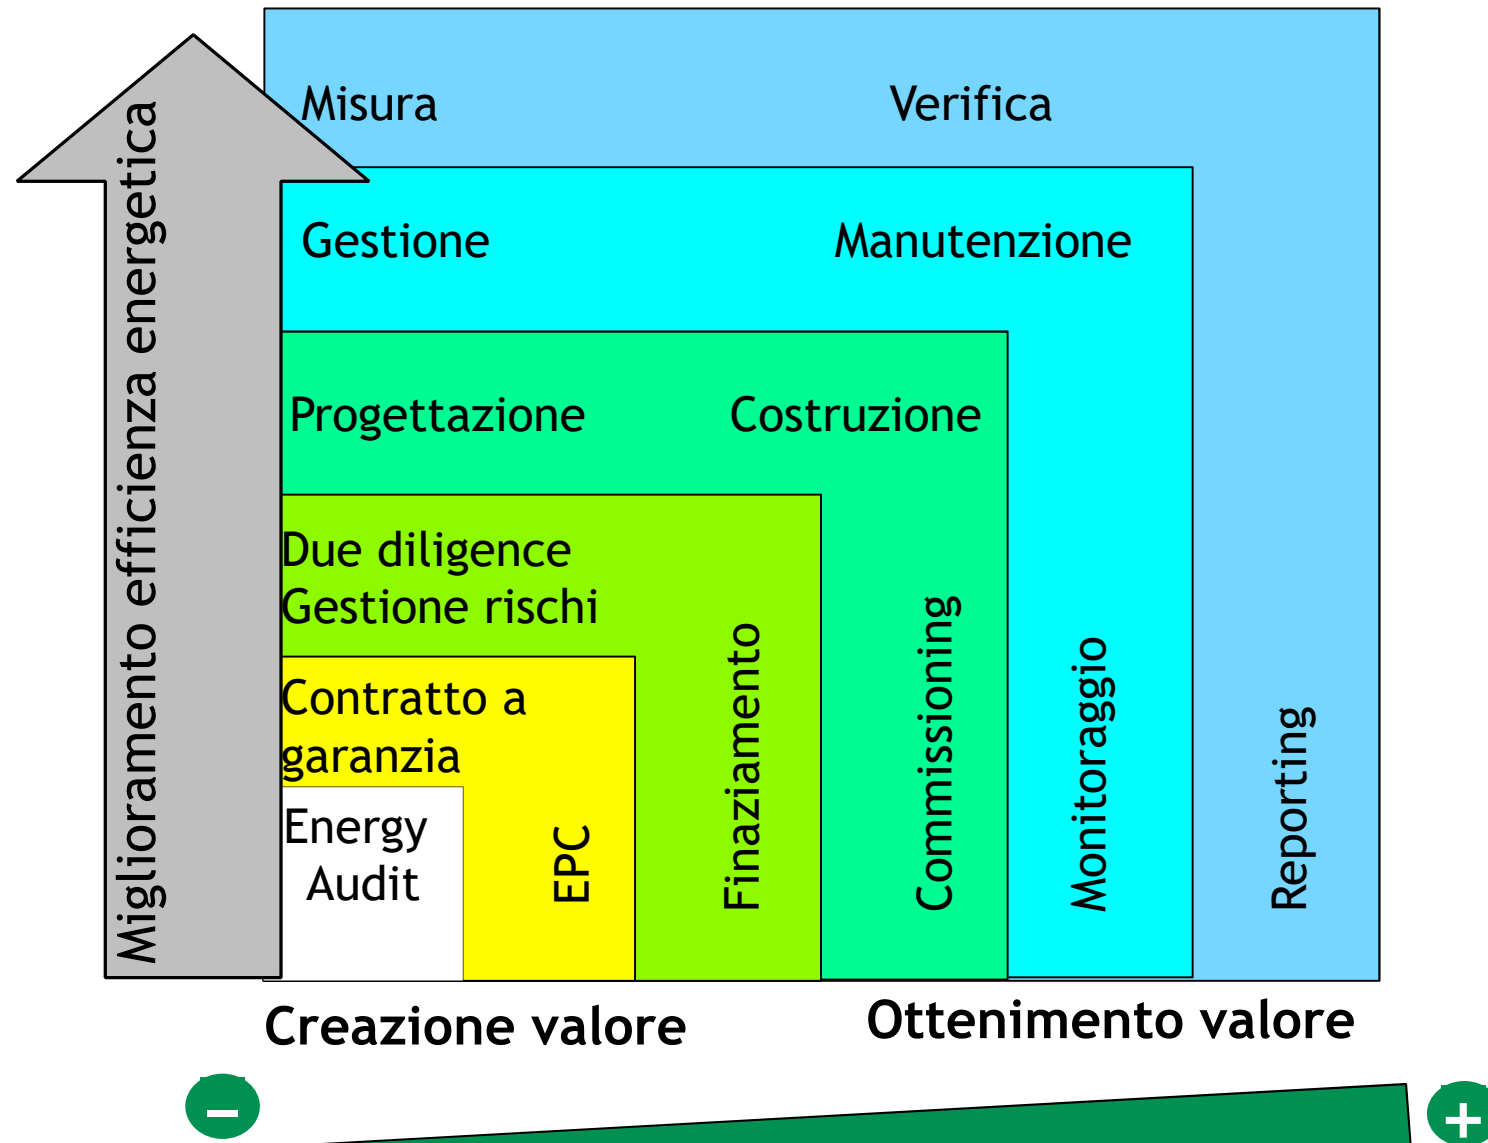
Miglioramento efficienza energetica

Misura

Verifica

Gestione

Manutenzione

Progettazione

Costruzione

Due diligence
Gestione rischi

Contratto a garanzia

Energy Audit

EPC

Finaziamento

Commissioning

Monitoraggio

Reporting

Creazione valore

Ottenimento valore

–

+